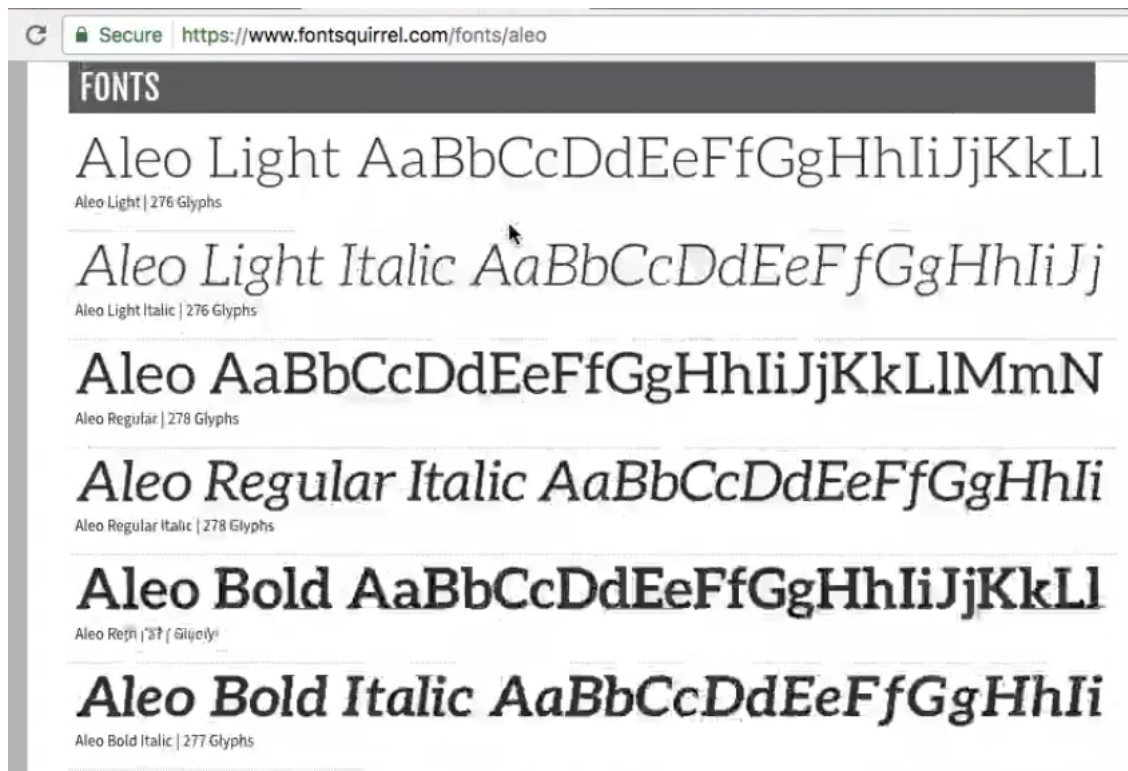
Secure https://www.fontsquirrel.com/fonts/aleo

FONTS

Aleo Light AaBbCcDdEeFfGgHhIiJjKkLl
Aleo Light | 276 Glyphs

Aleo Light Italic AaBbCcDdEeFfGgHhIiJj
Aleo Light Italic | 276 Glyphs

Aleo AaBbCcDdEeFfGgHhIiJjKkLlMmN
Aleo Regular | 278 Glyphs

Aleo Regular Italic AaBbCcDdEeFfGgHhIi
Aleo Regular Italic | 278 Glyphs

Aleo Bold AaBbCcDdEeFfGgHhIiJjKkLl
Aleo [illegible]

Aleo Bold Italic AaBbCcDdEeFfGgHhIi
Aleo Bold Italic | 277 Glyphs